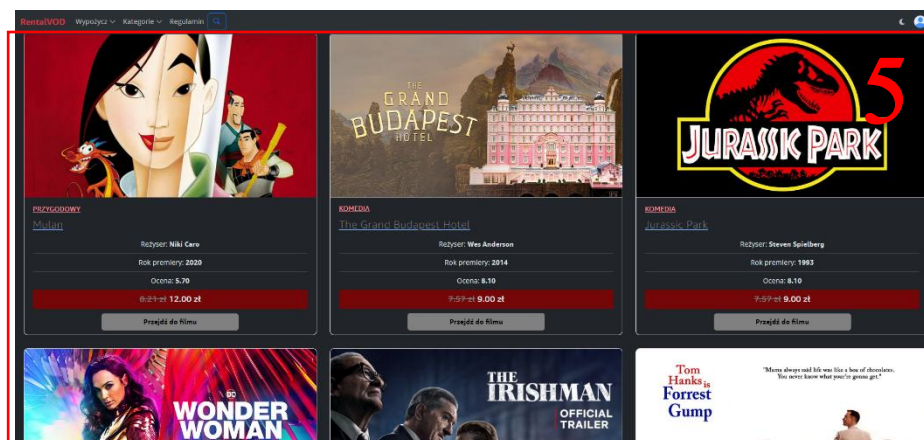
RentalVOD Wypożycz Kategorie Regulamin

5

THE GRAND BUDAPEST HOTEL

JURASSIC PARK

PRZYGODOWY
Mulan
Reżyser: Niki Caro
Rok premiery: 2020
Ocena: 5.70
8.21 zł 12.00 zł
Przejdź do filmu

KOMEDIA
The Grand Budapest Hotel
Reżyser: Wes Anderson
Rok premiery: 2014
Ocena: 8.10
7.57 zł 9.00 zł
Przejdź do filmu

KOMEDIA
Jurassic Park
Reżyser: Steven Spielberg
Rok premiery: 1993
Ocena: 8.10
7.57 zł 9.00 zł
Przejdź do filmu

DC WONDER WOMAN

THE IRISHMAN OFFICIAL TRAILER

Tom Hanks is Forrest Gump
"Mama always said life was like a box of chocolates. You never know what you're gonna get."